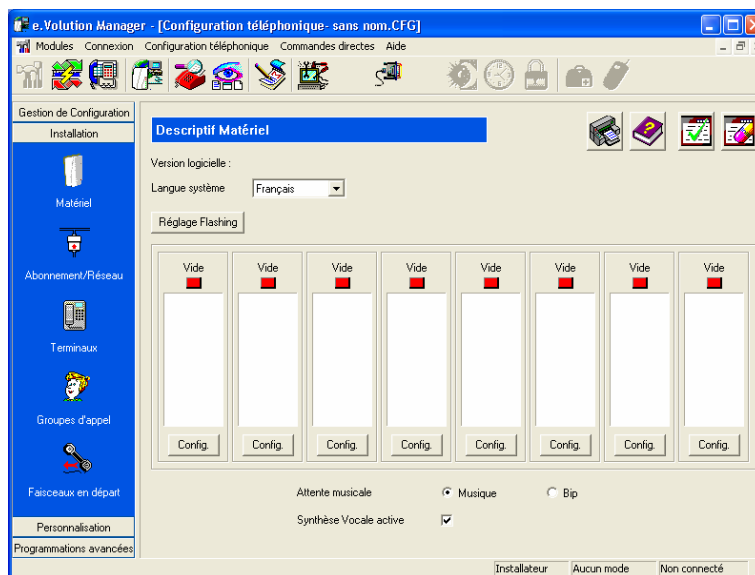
e.Volution Manager - [Configuration téléphonique- sans nom.CFG]

Modules Connexion Configuration téléphonique Commandes directes Aide

Gestion de Configuration
Installation
Matériel
Abonnement/Réseau
Terminaux
Groupes d'appel
Faisceaux en départ
Personnalisation
Programmations avancées

Descriptif Matériel

Version logicielle :

Langue système Français

Réglage Flashing

| Vide | Vide | Vide | Vide | Vide | Vide | Vide | Vide |
|---|---|---|---|---|---|---|---|
| Config. | Config. | Config. | Config. | Config. | Config. | Config. | Config. |

Attente musicale Musique Bip

Synthèse Vocale active

Installateur Aucun mode Non connecté